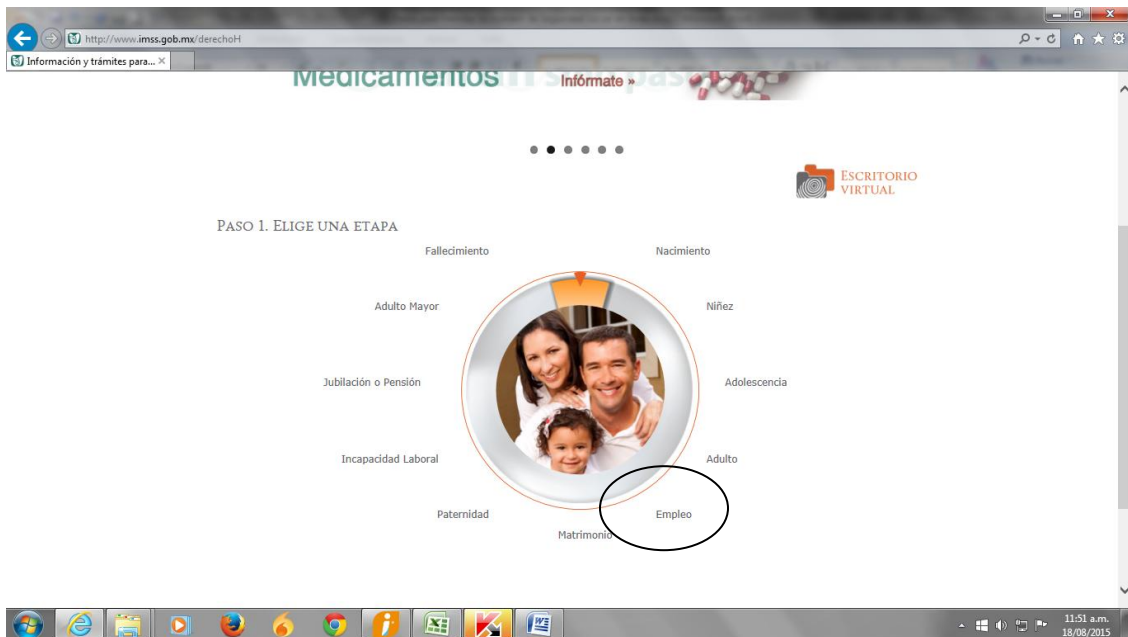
http://www.imss.gob.mx/derechoH

Información y trámites para... ×

Medicamentos

Infórmate »

Escritorio Virtual

Paso 1. Elige una etapa

Fallecimiento

Nacimiento

Adulto Mayor

Niñez

Jubilación o Pensión

Adolescencia

Incapacidad Laboral

Adulto

Paternidad

Empleo

Matrimonio

11:51 a.m.
18/08/2015